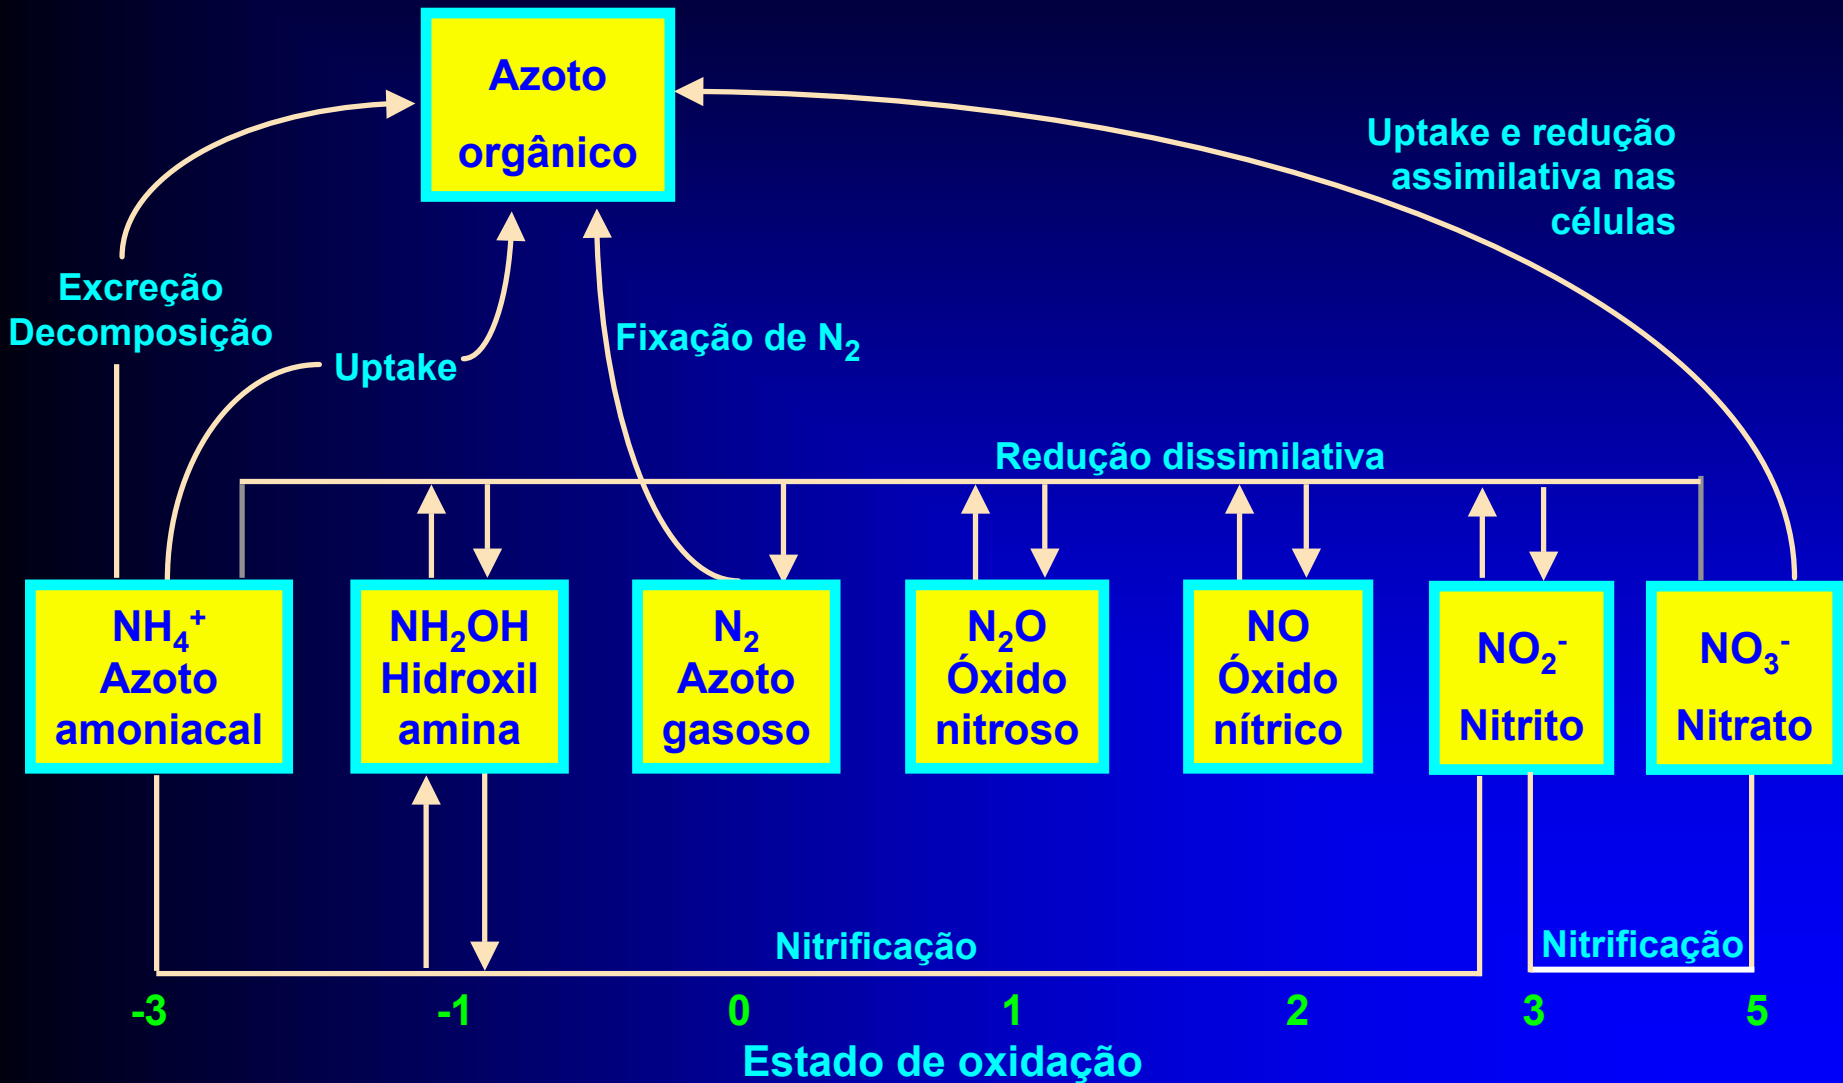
Azoto orgânico

Uptake e redução assimilativa nas células

Excreção Decomposição

Uptake

Fixação de $N_2$

Redução dissimilativa

$NH_4^+$ Azoto amoniacal

$NH_2OH$ Hidroxil amina

$N_2$ Azoto gasoso

$N_2O$ Óxido nitroso

NO Óxido nítrico

$NO_2^-$ Nitrito

$NO_3^-$ Nitrato

Nitrificação

Nitrificação

-3 -1 0 1 2 3 5

Estado de oxidação